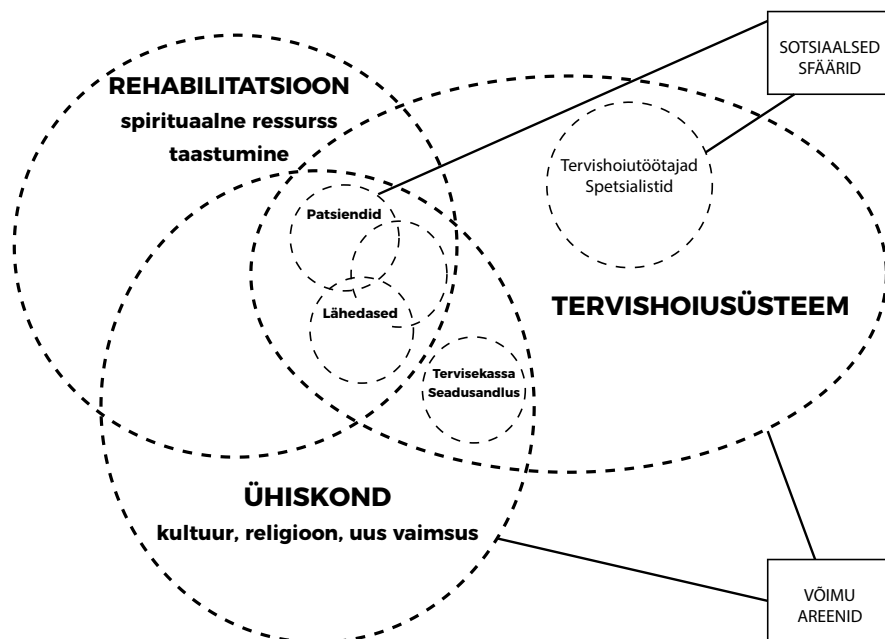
SOTSIAALSED SFÄÄRID

REHABILITATSIOON
spirituaalne ressurss
taastumine

Tervishoiutöötajad
Spetsialistid

Patsiendid

Lähedased

TERVISHOIUSÜSTEEM

Tervisekassa
Seadusandlus

ÜHISKOND
kultuur, religioon, uus vaimsus

VÕIMU AREENID